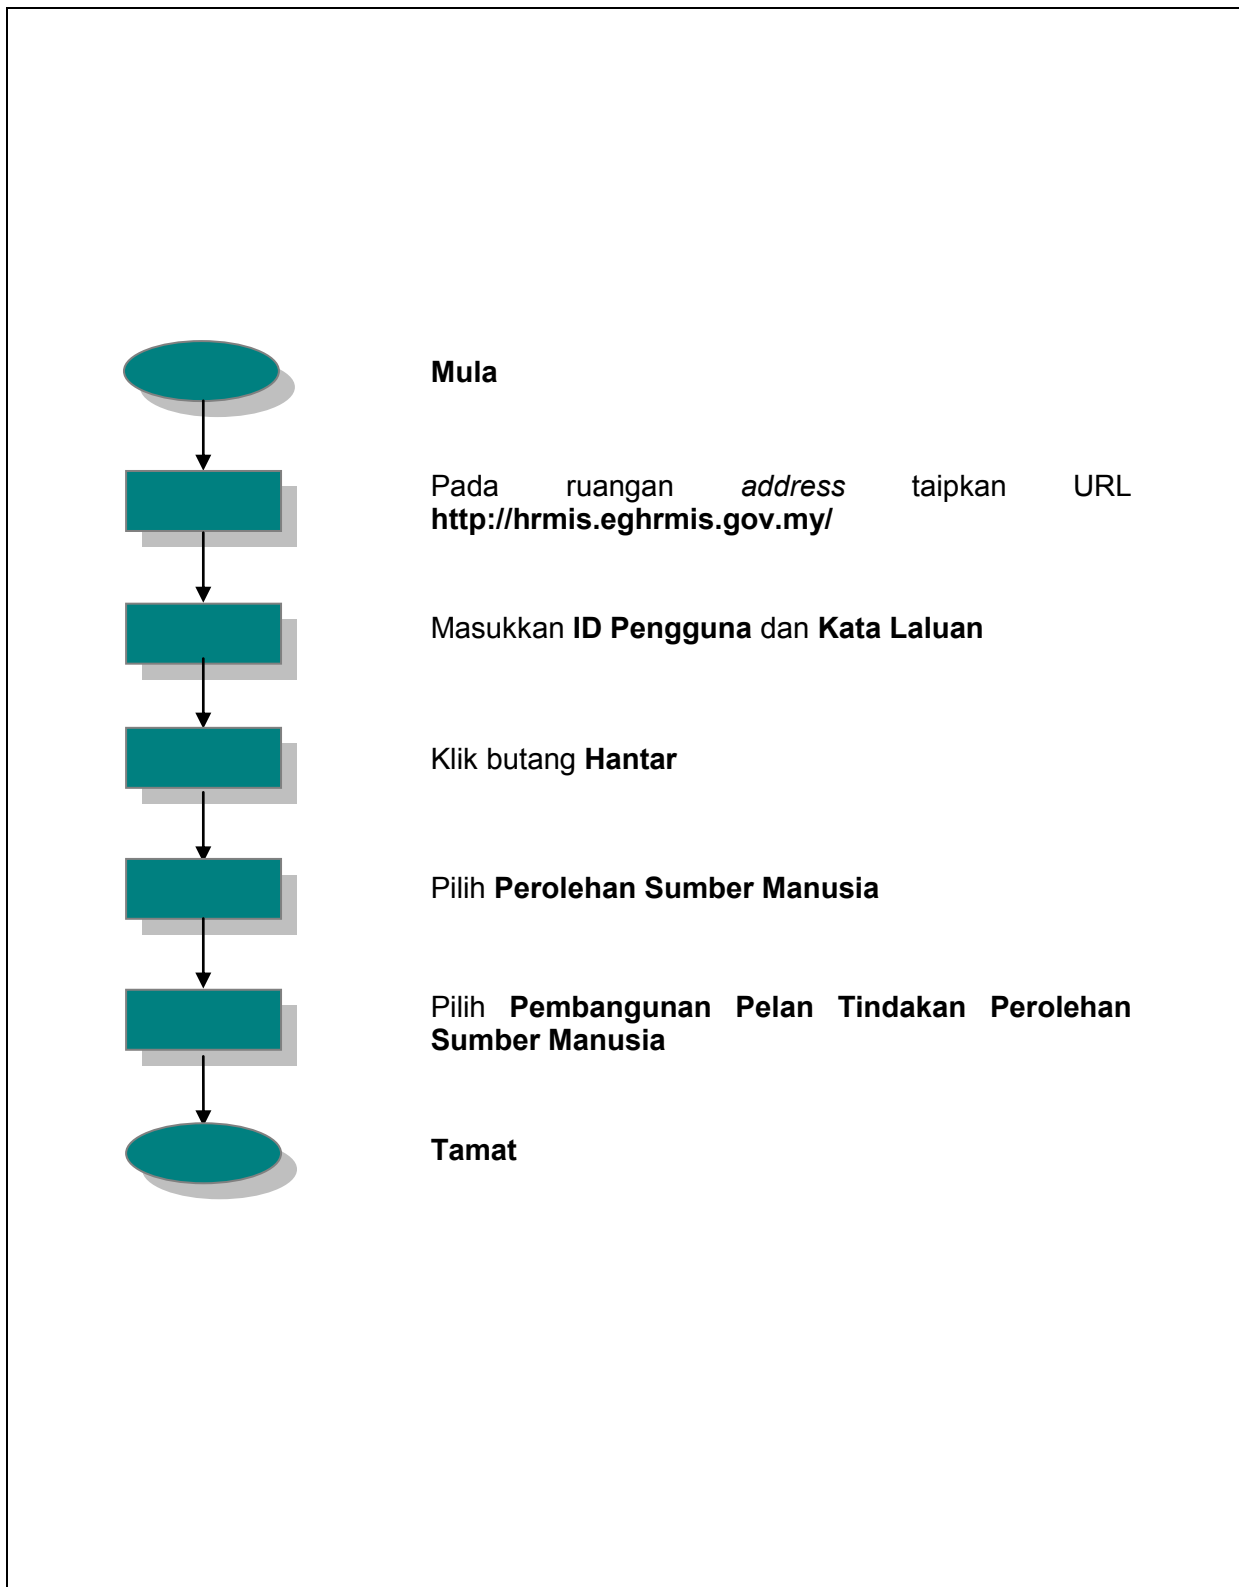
Mula

Pada ruangan address taipkan URL http://hrmis.eghrmis.gov.my/

Masukkan ID Pengguna dan Kata Laluan

Klik butang Hantar

Pilih Perolehan Sumber Manusia

Pilih Pembangunan Pelan Tindakan Perolehan Sumber Manusia

Tamat